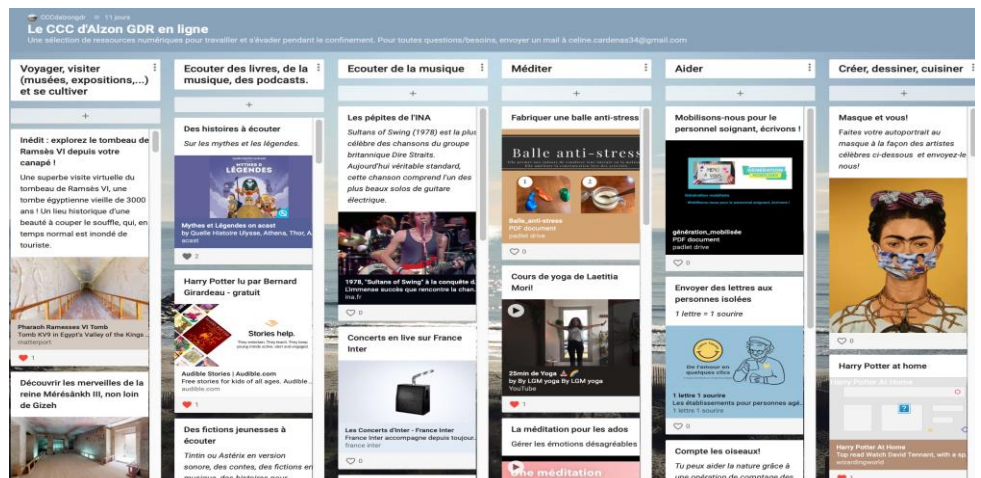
CCCalzongdr · 11 jours

Le CCC d'Alzon GDR en ligne

Une sélection de ressources numériques pour travailler et s'évader pendant le confinement. Pour toutes questions/besoins, envoyer un mail à celine.cardenas34@gmail.com

Voyager, visiter (musées, expositions,...) et se cultiver

+

Inédit : explorez le tombeau de Ramsès VI depuis votre canapé !

Une superbe visite virtuelle du tombeau de Ramsès VI, une tombe égyptienne vieille de 3000 ans ! Un lieu historique d'une beauté à couper le souffle, qui, en temps normal est inondé de touriste.

Pharaoh Ramesses VI Tomb
Tomb KV9 in Egypt's Valley of the Kings
matterport

1

Découvrir les merveilles de la reine Mérésânkh III, non loin de Gizeh

Ecouter des livres, de la musique, des podcasts.

+

Des histoires à écouter

Sur les mythes et les légendes.

MYTHES & LÉGENDES

Mythes et Légendes en acast
by Quelle Histoire Ulysse, Athena, Thor, A...
acast

2

Harry Potter lu par Bernard Girardeau - gratuit

Stories help.

Audible Stories | Audible.com
Free stories for kids of all ages. Audible....
audible.com

1

Des fictions jeunesses à écouter

Tintin ou Astérix en version sonore, des contes, des fictions en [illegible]

Ecouter de la musique

+

Les pépites de l'INA

Sultans of Swing (1978) est la plus célèbre des chansons du groupe britannique Dire Straits. Aujourd'hui véritable standard, cette chanson comprend l'un des plus beaux solos de guitare électrique.

1978, "Sultans of Swing" à la conquête d...
L'immense succès que rencontre la chan...
ina.fr

0

Concerts en live sur France Inter

Les Concerts d'Inter - France Inter
France Inter accompagne depuis toujour...
franceinter

0

Méditer

+

Fabriquer une balle anti-stress

Balle anti-stress

Balle_anti-stress
PDF document
padlet drive

0

Cours de yoga de Laetitia Mori!

25min de Yoga
by LGM yoga By LGM yoga
YouTube

1

La méditation pour les ados

Gérer les émotions désagréables

une méditation

Aider

+

Mobilisons-nous pour le personnel soignant, écrivons !

génération_mobilisée
PDF document
padlet drive

0

Envoyer des lettres aux personnes isolées

1 lettre = 1 sourire

De l'amour en quelques clics

1 lettre 1 sourire
Les établissements pour personnes agé...
1 lettre 1 sourire

0

Compte les oiseaux!

Tu peux aider la nature grâce à une opération de comptage des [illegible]

Créer, dessiner, cuisiner

+

Masque et vous!

Faites votre autoportrait au masque à la façon des artistes célèbres ci-dessous et envoyez-le nous!

0

Harry Potter at home

Harry Potter At Home

Harry Potter At Home
Top read Watch David Tennant, with a sp...
wizardingworld